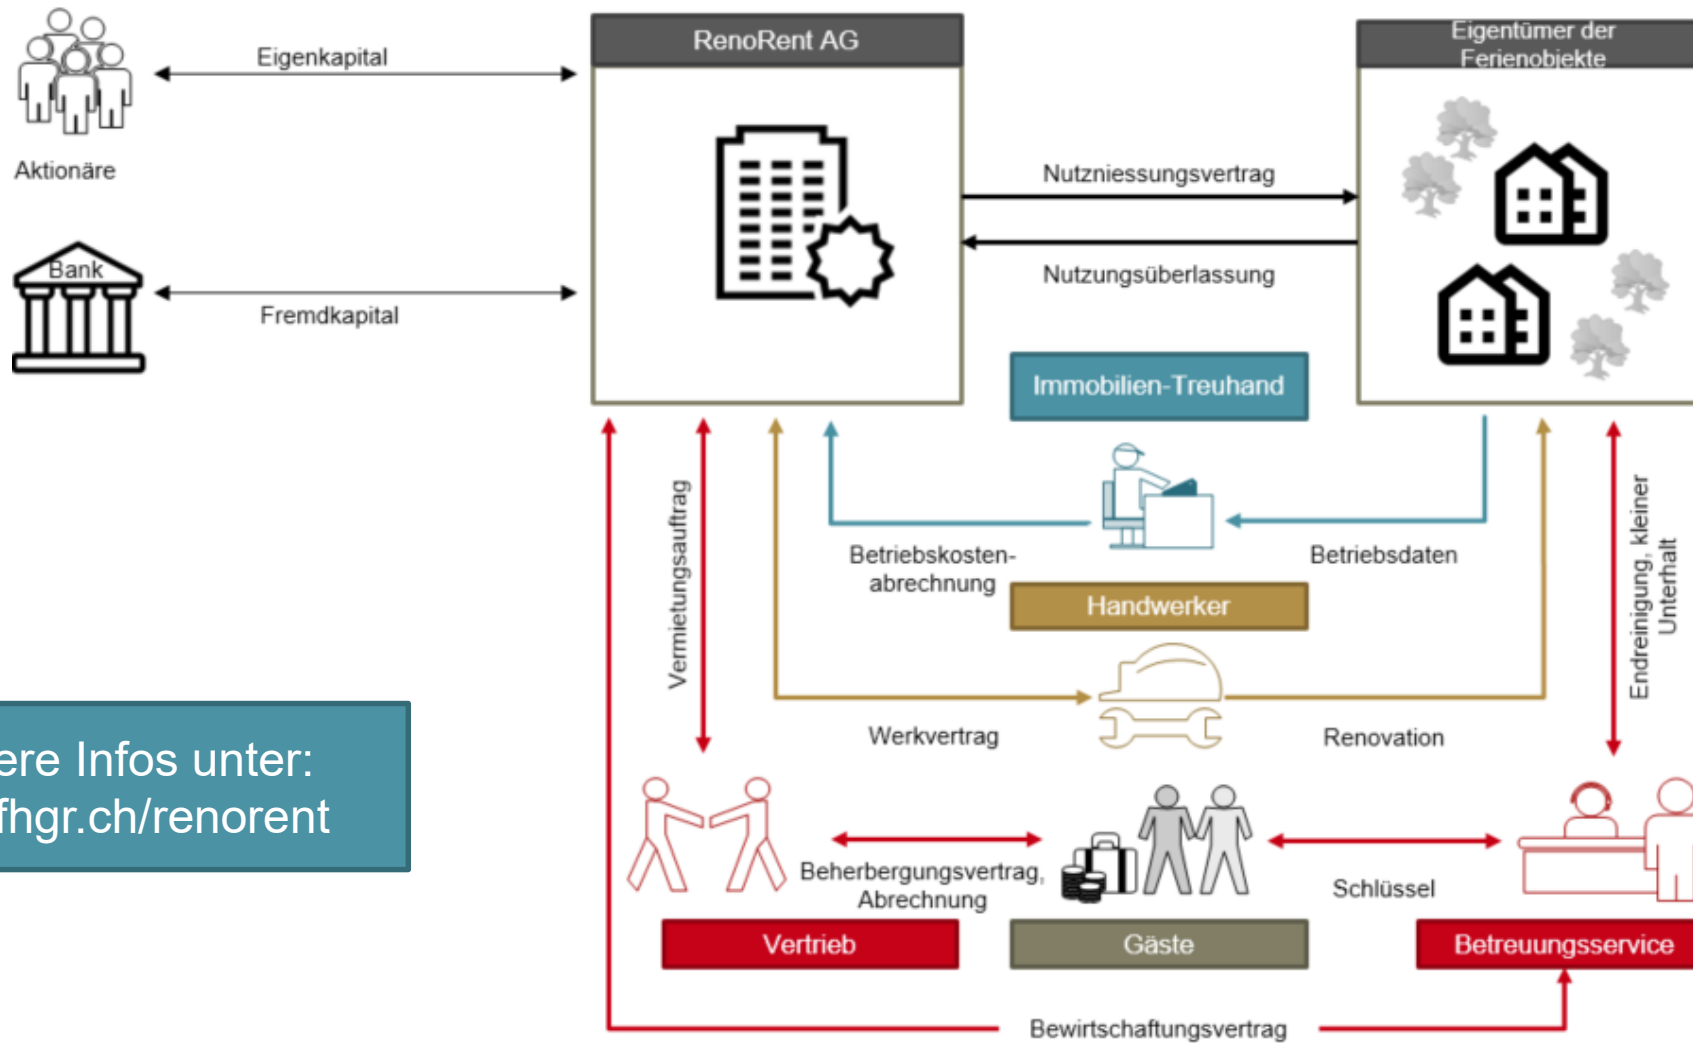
Aktionäre

Eigenkapital

Bank

Fremdkapital

RenoRent AG

Eigentümer der Ferienobjekte

Nutzniessungsvertrag

Nutzungsüberlassung

Immobilien-Treuhand

Vermietungsauftrag

Betriebskostenabrechnung

Betriebsdaten

Endreinigung, kleiner Unterhalt

Handwerker

Werkvertrag

Renovation

ere Infos unter:
fhgr.ch/renorent

Beherbergungsvertrag, Abrechnung

Schlüssel

Vertrieb

Gäste

Betreuungsservice

Bewirtschaftungsvertrag